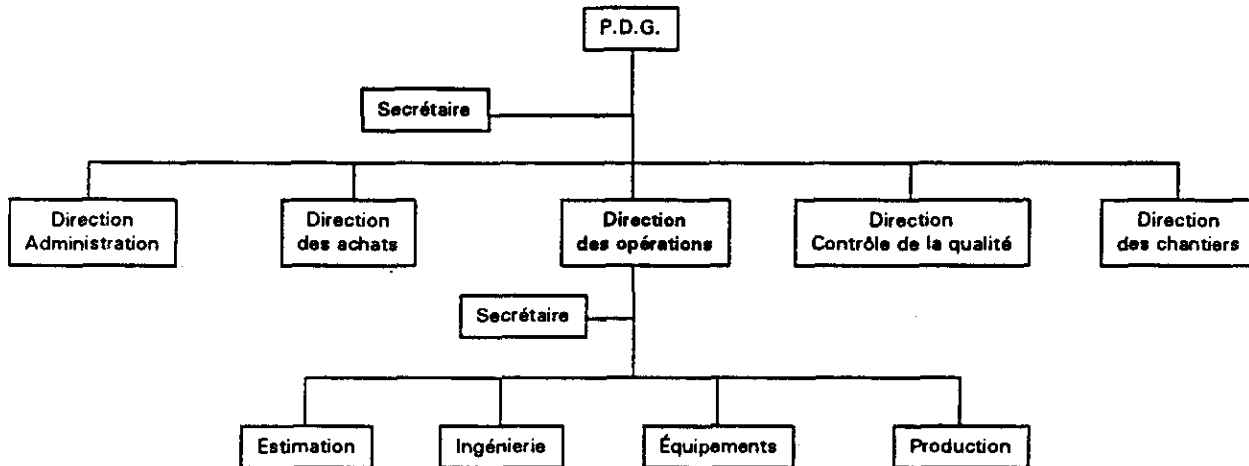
P.D.G.

Secrétaire

Direction Administration

Direction des achats

Direction des opérations

Direction Contrôle de la qualité

Direction des chantiers

Secrétaire

Estimation

Ingénierie

Équipements

Production